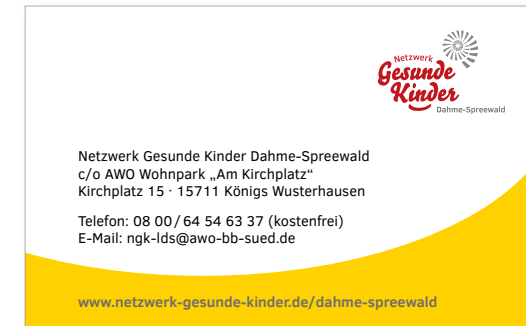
Netzwerk
Gesunde
Kinder
Dahme-Spreewald

Netzwerk Gesunde Kinder Dahme-Spreewald
c/o AWO Wohnpark „Am Kirchplatz"
Kirchplatz 15 · 15711 Königs Wusterhausen

Telefon: 08 00 / 64 54 63 37 (kostenfrei)
E-Mail: ngk-lds@awo-bb-sued.de

www.netzwerk-gesunde-kinder.de/dahme-spreewald